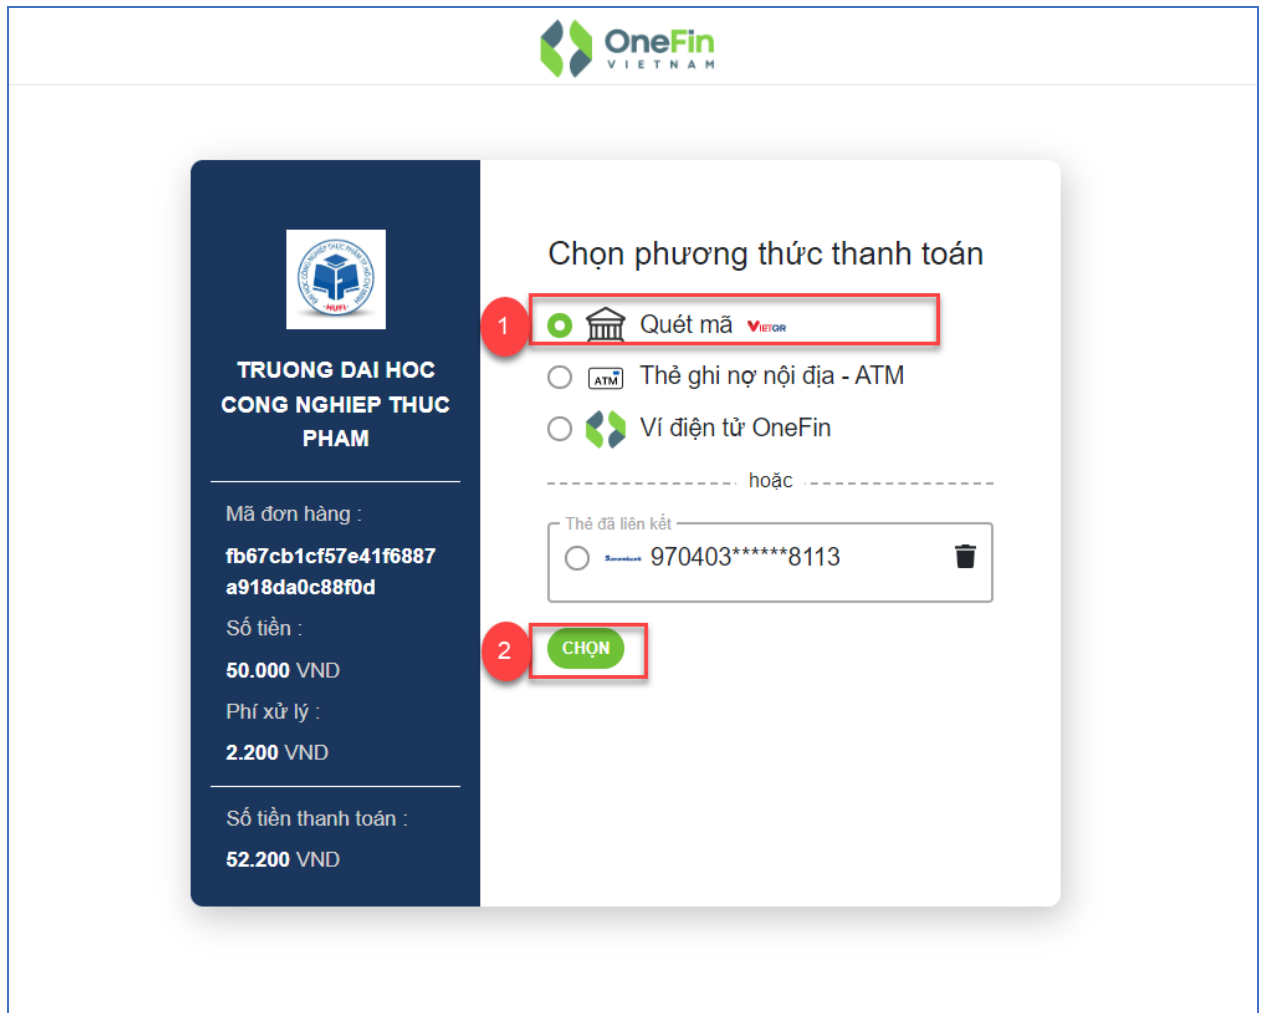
OneFin
VIETNAM

HUFI

TRUONG DAI HOC CONG NGHIEP THUC PHAM

Mã đơn hàng :

fb67cb1cf57e41f6887a918da0c88f0d

Số tiền :

50.000 VND

Phí xử lý :

2.200 VND

Số tiền thanh toán :

52.200 VND

Chọn phương thức thanh toán

1

Quét mã VietQR

ATM Thẻ ghi nợ nội địa - ATM

Ví điện tử OneFin

hoặc

Thẻ đã liên kết

970403******8113

2

CHỌN